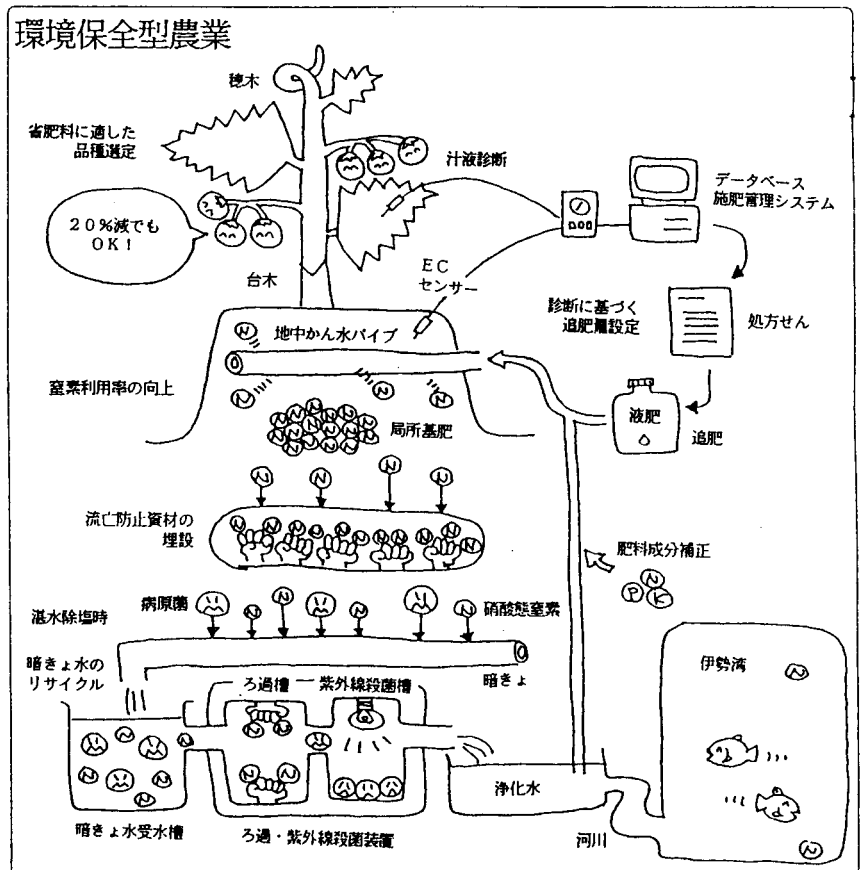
環境保全型農業

穂木

省肥料に適した品種選定

汁液診断

データベース
施肥管理システム

２０％減でもＯＫ！

台木

ＥＣ
センサー

診断に基づく
追肥量設定

処方せん

地中かん水パイプ

窒素利用率の向上

液肥

追肥

局所基肥

流亡防止資材の埋設

肥料成分補正

湛水除塩時

病原菌

硝酸態窒素

暗きょ水のリサイクル

暗きょ

ろ過槽

紫外線殺菌槽

伊勢湾

浄化水

暗きょ水受水槽

ろ過・紫外線殺菌装置

河川